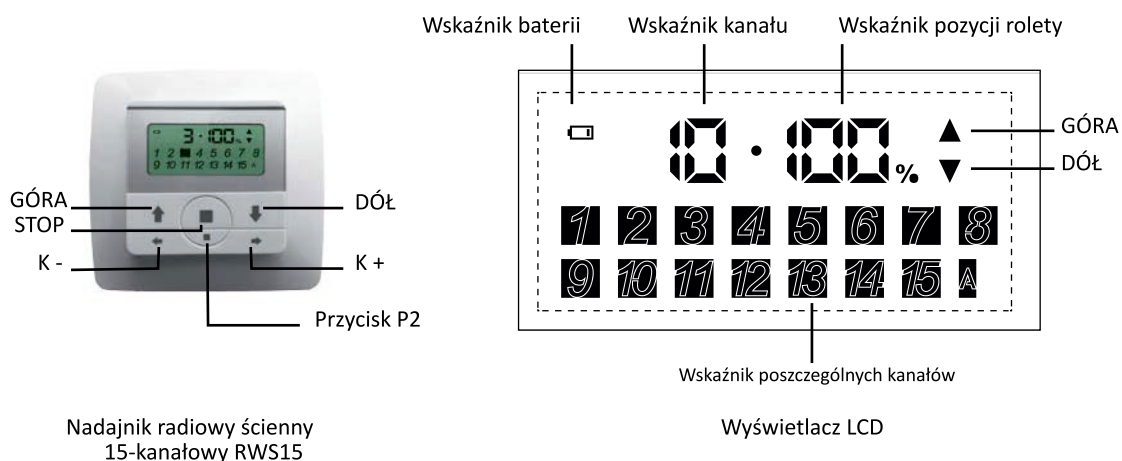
3·100%
1 2 ■ 4 5 6 7 8
9 10 11 12 13 14 15 A

GÓRA
STOP
DÓŁ
K -
K +
Przycisk P2

Nadajnik radiowy ścienny 15-kanałowy RWS15

Wskaźnik baterii
Wskaźnik kanału
Wskaźnik pozycji rolety

0·00%

GÓRA
DÓŁ

1 2 3 4 5 6 7 8
9 10 11 12 13 14 15 A

Wskaźnik poszczególnych kanałów

Wyświetlacz LCD